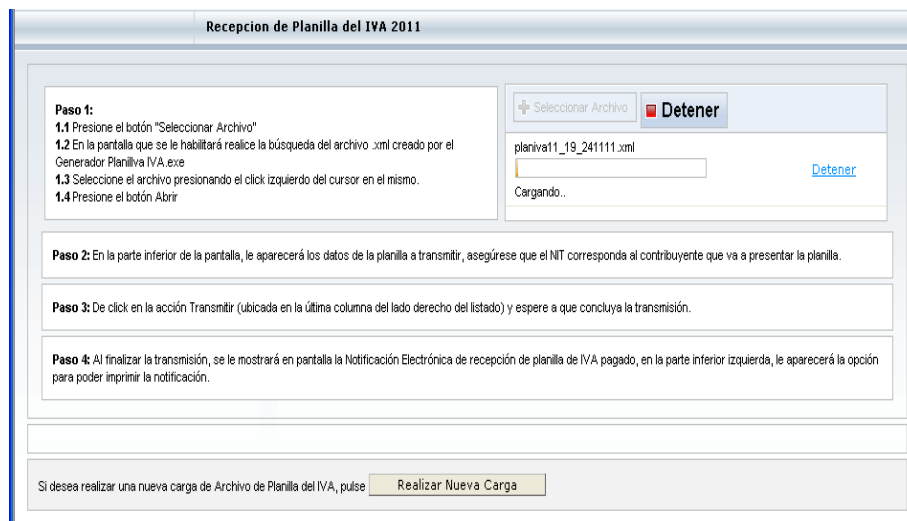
Recepcion de Planilla del IVA 2011

Paso 1:
1.1 Presione el botón "Seleccionar Archivo"
1.2 En la pantalla que se le habilitará realice la búsqueda del archivo .xml creado por el Generador PlanillIva IVA.exe
1.3 Seleccione el archivo presionando el click izquierdo del cursor en el mismo.
1.4 Presione el botón Abrir

Seleccionar Archivo

Detener

planiva11_19_241111.xml

Detener

Cargando..

Paso 2: En la parte inferior de la pantalla, le aparecerá los datos de la planilla a transmitir, asegúrese que el NIT corresponda al contribuyente que va a presentar la planilla.

Paso 3: De click en la acción Transmitir (ubicada en la última columna del lado derecho del listado) y espere a que concluya la transmisión.

Paso 4: Al finalizar la transmisión, se le mostrará en pantalla la Notificación Electrónica de recepción de planilla de IVA pagado, en la parte inferior izquierda, le aparecerá la opción para poder imprimir la notificación.

Si desea realizar una nueva carga de Archivo de Planilla del IVA, pulse

Realizar Nueva Carga